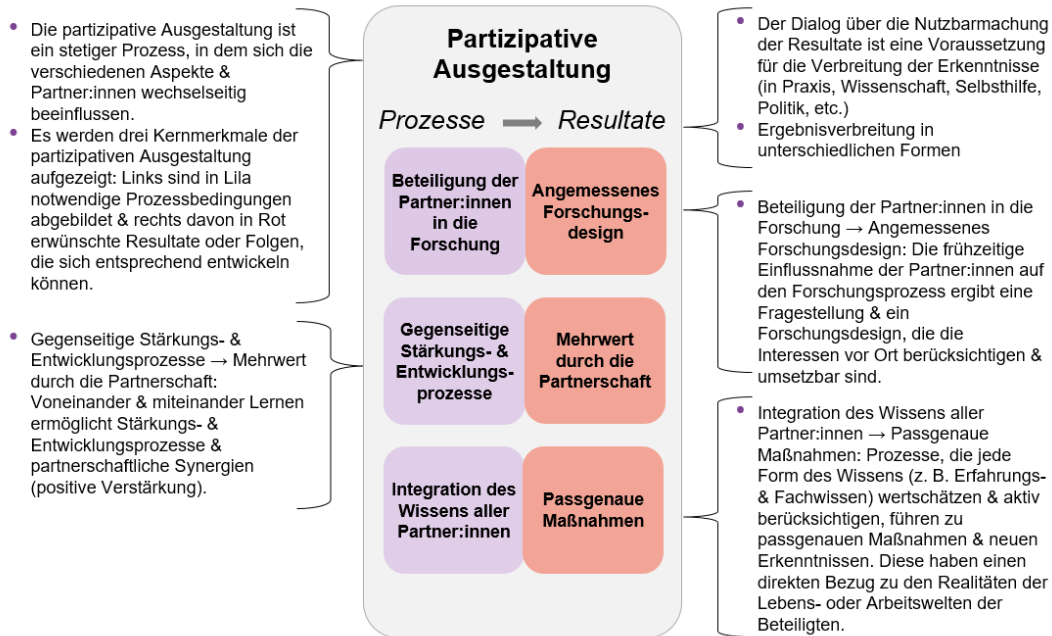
- Die partizipative Ausgestaltung ist ein stetiger Prozess, in dem sich die verschiedenen Aspekte & Partner:innen wechselseitig beeinflussen.
- Es werden drei Kernmerkmale der partizipativen Ausgestaltung aufgezeigt: Links sind in Lila notwendige Prozessbedingungen abgebildet & rechts davon in Rot erwünschte Resultate oder Folgen, die sich entsprechend entwickeln können.

- Gegenseitige Stärkungs- & Entwicklungsprozesse → Mehrwert durch die Partnerschaft: Voneinander & miteinander Lernen ermöglicht Stärkungs- & Entwicklungsprozesse & partnerschaftliche Synergien (positive Verstärkung).

**Partizipative Ausgestaltung**

Prozesse → Resultate

| Beteiligung der Partner:innen in die Forschung | Angemessenes Forschungsdesign |
|---|---|
| Gegenseitige Stärkungs- & Entwicklungsprozesse | Mehrwert durch die Partnerschaft |
| Integration des Wissens aller Partner:innen | Passgenaue Maßnahmen |

- Der Dialog über die Nutzbarmachung der Resultate ist eine Voraussetzung für die Verbreitung der Erkenntnisse (in Praxis, Wissenschaft, Selbsthilfe, Politik, etc.)
- Ergebnisverbreitung in unterschiedlichen Formen

- Beteiligung der Partner:innen in die Forschung → Angemessenes Forschungsdesign: Die frühzeitige Einflussnahme der Partner:innen auf den Forschungsprozess ergibt eine Fragestellung & ein Forschungsdesign, die die Interessen vor Ort berücksichtigen & umsetzbar sind.

- Integration des Wissens aller Partner:innen → Passgenaue Maßnahmen: Prozesse, die jede Form des Wissens (z. B. Erfahrungs- & Fachwissen) wertschätzen & aktiv berücksichtigen, führen zu passgenauen Maßnahmen & neuen Erkenntnissen. Diese haben einen direkten Bezug zu den Realitäten der Lebens- oder Arbeitswelten der Beteiligten.